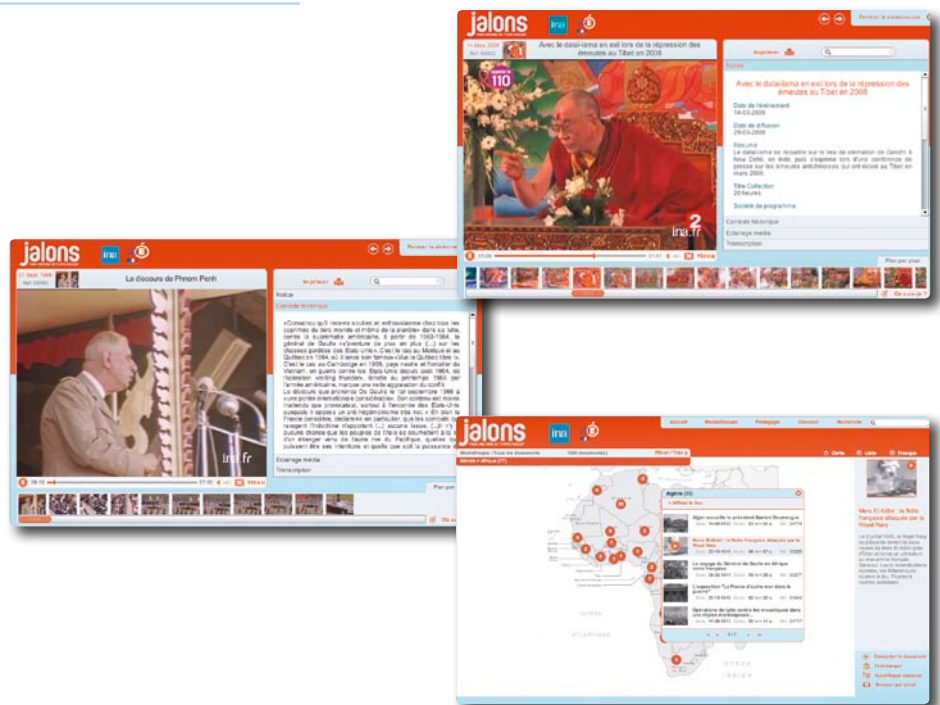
jalons

ina

Avec le dalaï-lama en exil lors de la répression des émeutes au Tibet en 2008

Imprimer

Notice

Avec le dalaï-lama en exil lors de la répression des émeutes au Tibet en 2008

Date de l'événement
14-03-2008

Date de diffusion
29-03-2008

Résumé

Titre Collection
20 heures

Contexte historique

Éclairage média

Transcription

Plan par plan

jalons

ina

La discours de Phnom Penh

Imprimer

Notice

Contexte historique

Éclairage média

Transcription

Plan par plan

jalons

ina

Accueil

Médiathèque

Pédagogie

Contact

Recherche

Carte

Liste

Frise

Algérie (33)

Afficher la liste

Mers El-Kébir : la flotte française attaquée par la Royal Navy

Ajouter ce document

Partager

Imprimer

Envoyer par email

ina.fr